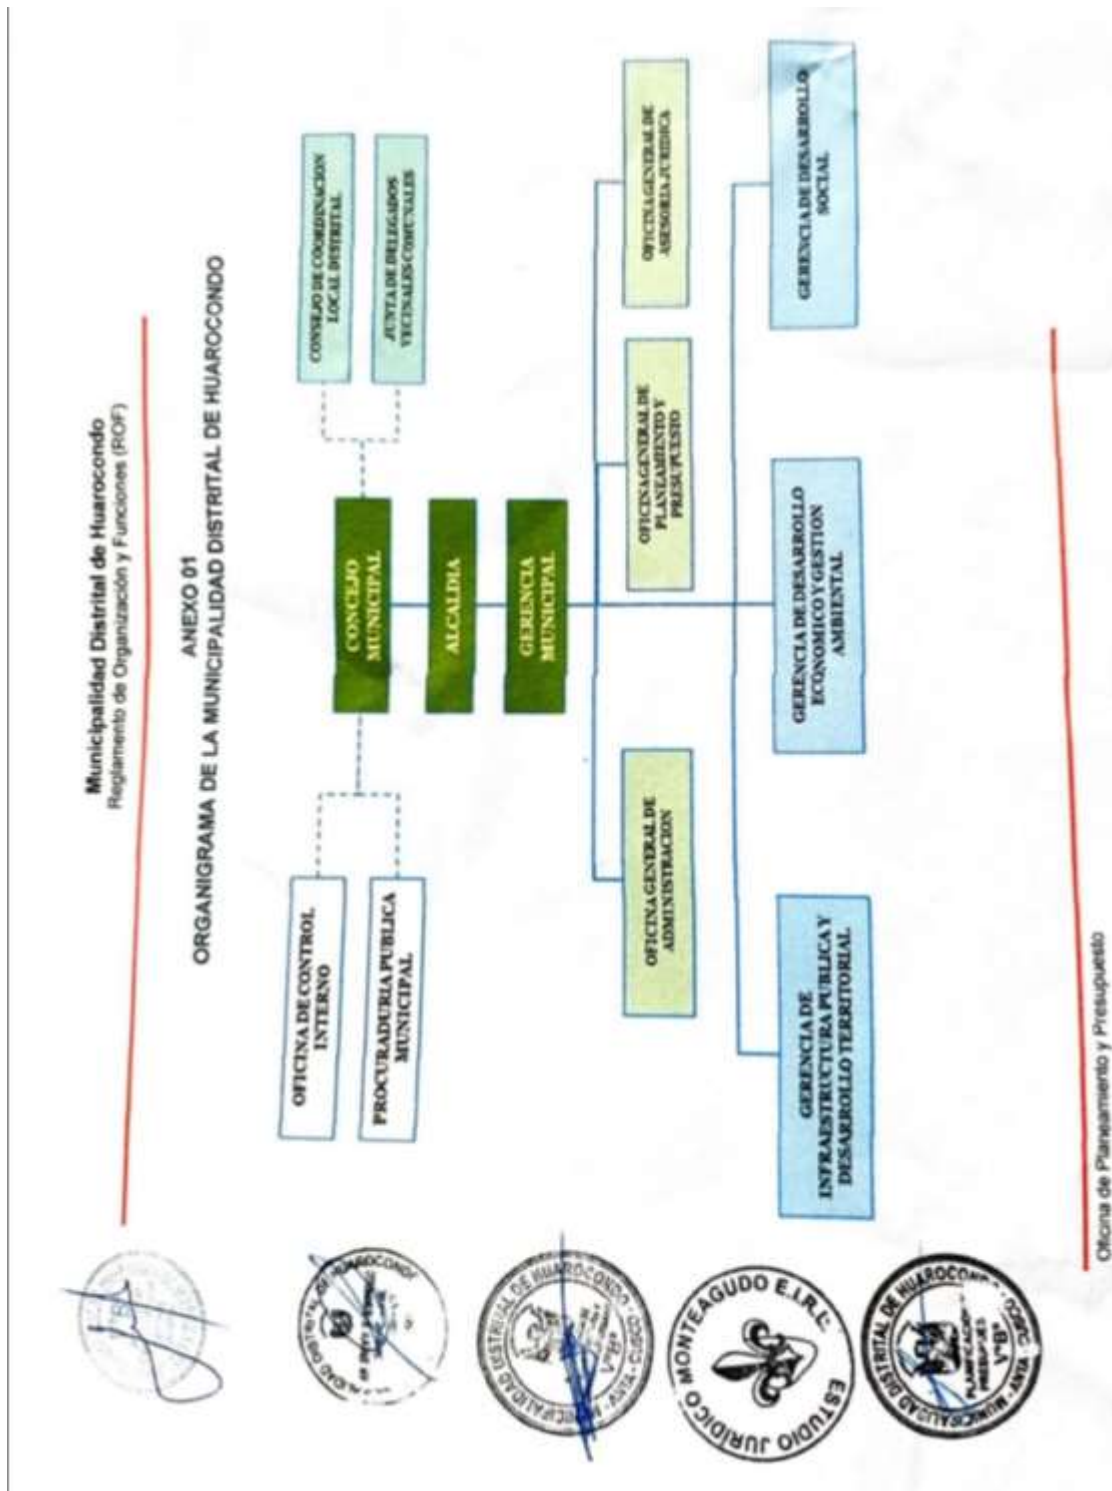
Municipalidad Distrital de Huarocondo
Reglamento de Organización y Funciones (ROF)

ANEXO 01
ORGANIGRAMA DE LA MUNICIPALIDAD DISTRITAL DE HUAROCONDO

CONCEJO MUNICIPAL

CONSEJO DE COORDINACION LOCAL DISTRITAL

JUNTA DE DELEGADOS VECINALES COMUNALES

OFICINA DE CONTROL INTERNO

PROCURADURIA PUBLICA MUNICIPAL

ALCALDIA

GERENCIA MUNICIPAL

OFICINA GENERAL DE ADMINISTRACION

OFICINA GENERAL DE PLANEAMIENTO Y PRESUPUESTO

OFICINA GENERAL DE ASESORIA JURIDICA

GERENCIA DE INFRAESTRUCTURA PUBLICA Y DESARROLLO TERRITORIAL

GERENCIA DE DESARROLLO ECONOMICO Y GESTION AMBIENTAL

GERENCIA DE DESARROLLO SOCIAL

MUNICIPALIDAD DISTRITAL DE HUAROCONDO

MUNICIPALIDAD DISTRITAL DE HUAROCONDO ANTA - CUSCO V°B°

ESTUDIO JURIDICO MONTEAGUDO E.I.R.L.

MUNICIPALIDAD DISTRITAL DE HUAROCONDO ANTA - CUSCO PLANEAMIENTO Y PRESUPUESTO V°B°

Oficina de Planeamiento y Presupuesto